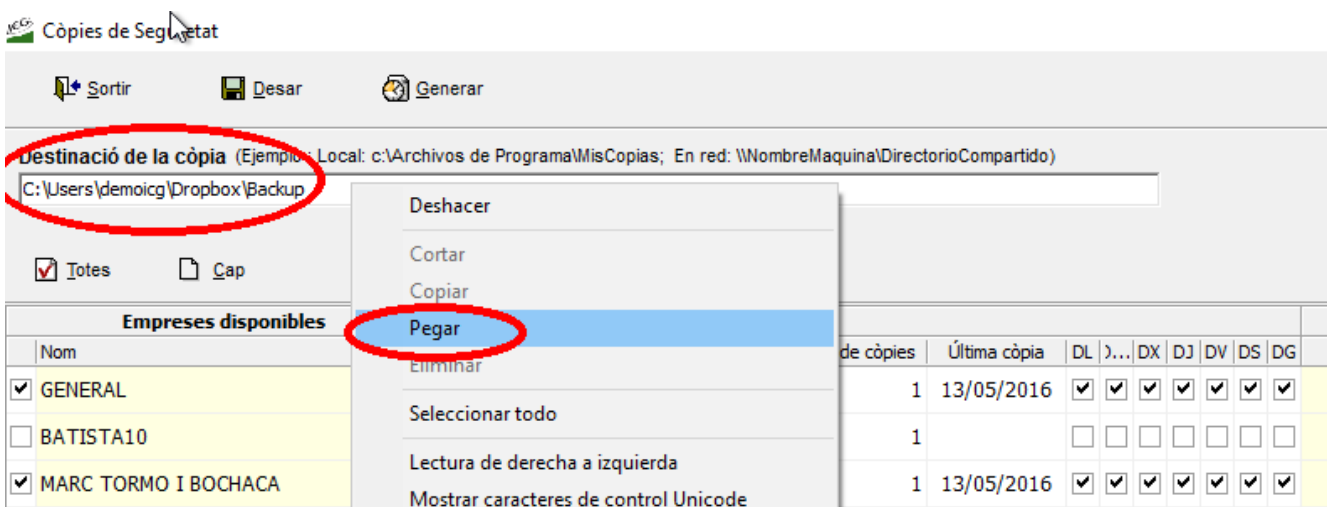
Còpies de Seg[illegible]etat

Sortir
Desar
Generar

Destinació de la còpia (Ejemplo: Local: c:\Archivos de Programa\MisCopias; En red: \\NombreMaquina\DirectorioCompartido)

C:\Users\demoicg\Dropbox\Backup

Totes
Cap

Deshacer
Cortar
Copiar
Pegar
Eliminar
Seleccionar todo
Lectura de derecha a izquierda
Mostrar caracteres de control Unicode

| Empreses disponibles | | | | | | | | | | |
|---|---|---|---|---|---|---|---|---|---|---|
| Nom | de còpies | Última còpia | DL | D... | DX | DJ | DV | DS | DG |
| ☑ GENERAL | 1 | 13/05/2016 | ☑ | ☑ | ☑ | ☑ | ☑ | ☑ | ☑ |
| ☐ BATISTA10 | 1 | | ☐ | ☐ | ☐ | ☐ | ☐ | ☐ | ☐ |
| ☑ MARC TORMO I BOCHACA | 1 | 13/05/2016 | ☑ | ☑ | ☑ | ☑ | ☑ | ☑ | ☑ |